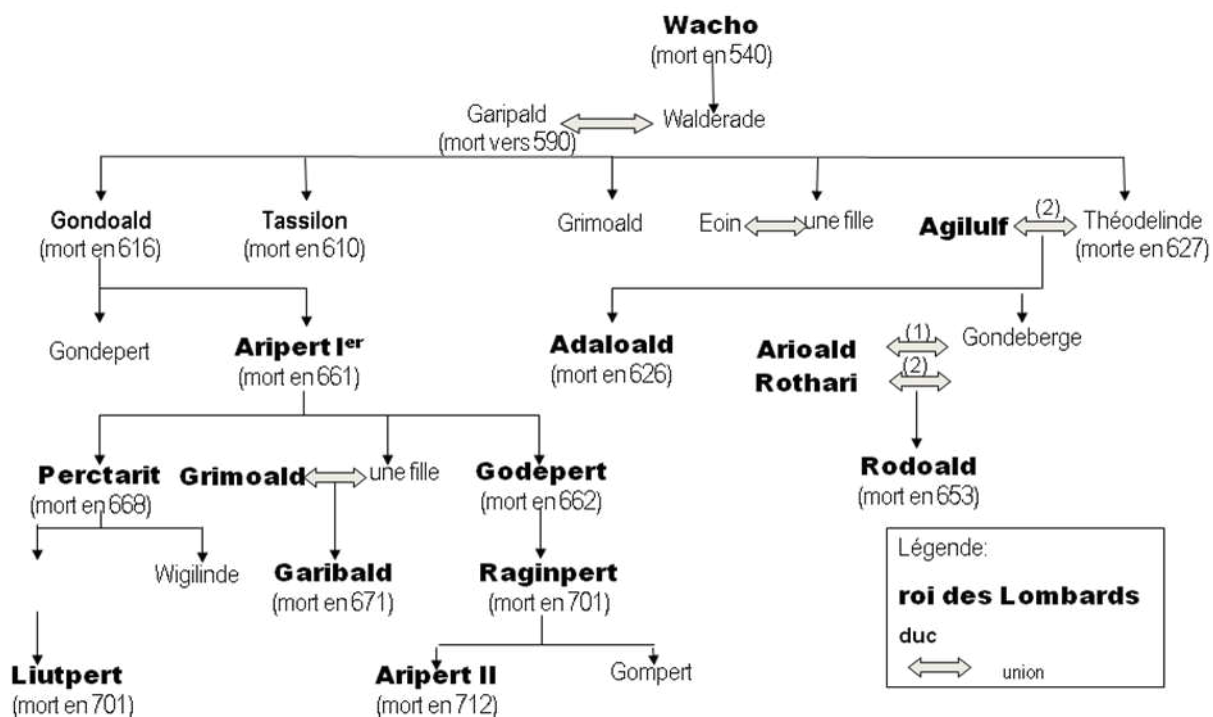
Wacho
(mort en 540)

Garipald
(mort vers 590)
Walderade

Gondoald
(mort en 616)

Tassilon
(mort en 610)

Grimoald

Eoin
une fille

Agilulf
(2)
Théodelinde
(morte en 627)

Gondepert

Aripert I$^{er}$
(mort en 661)

Adaloald
(mort en 626)

Arioald
Rothari
(1)
(2)
Gondeberge

Perctarit
(mort en 668)

Grimoald
une fille

Godepert
(mort en 662)

Rodoald
(mort en 653)

Wigilinde

Garibald
(mort en 671)

Raginpert
(mort en 701)

Liutpert
(mort en 701)

Aripert II
(mort en 712)

Gompert

Légende:
roi des Lombards
duc
union